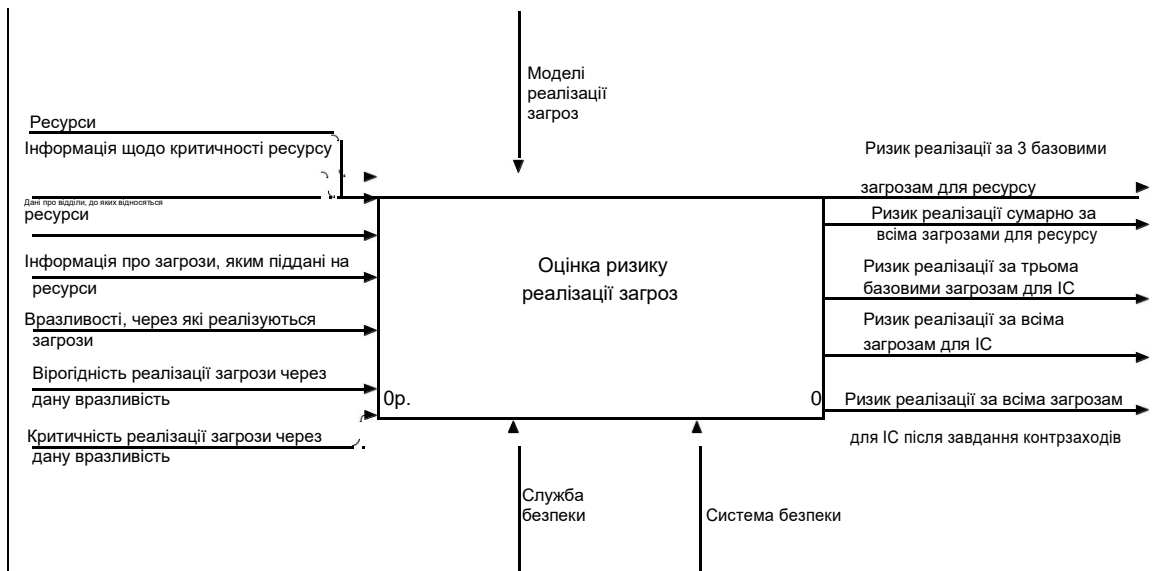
Моделі реалізації загроз

Ресурси

Інформація щодо критичності ресурсу

Дані про відділи, до яких відносяться ресурси

Інформація про загрози, яким піддані на ресурси

Вразливості, через які реалізуються загрози

Вірогідність реалізації загрози через дану вразливість

Критичність реалізації загрози через дану вразливість

Оцінка ризику реалізації загроз

0р.

0

Ризик реалізації за 3 базовими загрозам для ресурсу

Ризик реалізації сумарно за всіма загрозами для ресурсу

Ризик реалізації за трьома базовими загрозам для ІС

Ризик реалізації за всіма загрозам для ІС

Ризик реалізації за всіма загрозам для ІС після завдання контрзаходів

Служба безпеки

Система безпеки